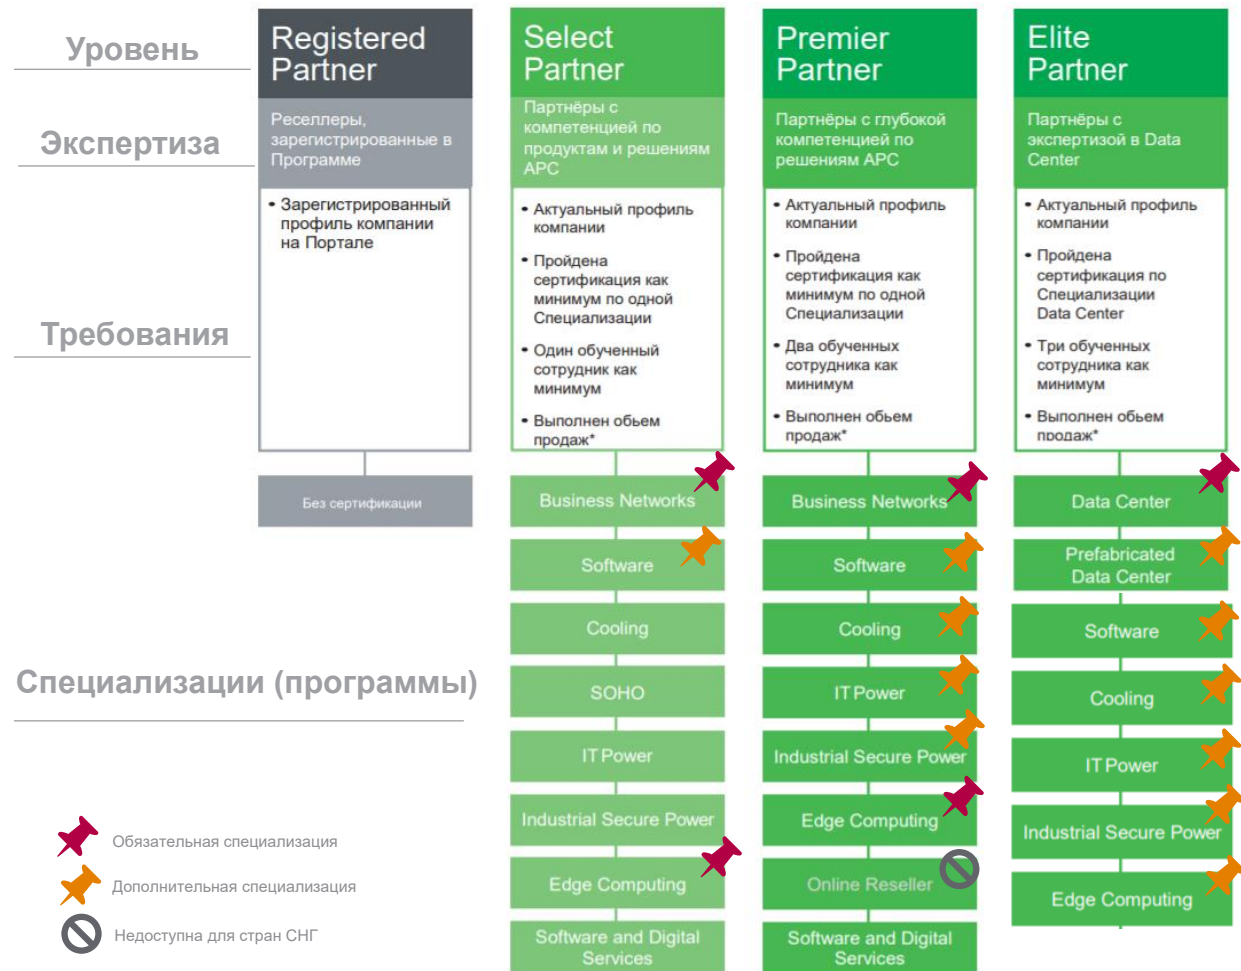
Уровень

Экспертиза

Требования

Специализации (программы)

Registered Partner

Реселлеры, зарегистрированные в Программе

• Зарегистрированный профиль компании на Портале

Без сертификации

Select Partner

Партнёры с компетенцией по продуктам и решениям APC

• Актуальный профиль компании
• Пройдена сертификация как минимум по одной Специализации
• Один обученный сотрудник как минимум
• Выполнен объем продаж*

Business Networks
Software
Cooling
SOHO
IT Power
Industrial Secure Power
Edge Computing
Software and Digital Services

Premier Partner

Партнёры с глубокой компетенцией по решениям APC

• Актуальный профиль компании
• Пройдена сертификация как минимум по одной Специализации
• Два обученных сотрудника как минимум
• Выполнен объем продаж*

Business Networks
Software
Cooling
IT Power
Industrial Secure Power
Edge Computing
Online Reseller
Software and Digital Services

Elite Partner

Партнёры с экспертизой в Data Center

• Актуальный профиль компании
• Пройдена сертификация по Специализации Data Center
• Три обученных сотрудника как минимум
• Выполнен объем продаж*

Data Center
Prefabricated Data Center
Software
Cooling
IT Power
Industrial Secure Power
Edge Computing

Обязательная специализация
Дополнительная специализация
Недоступна для стран СНГ